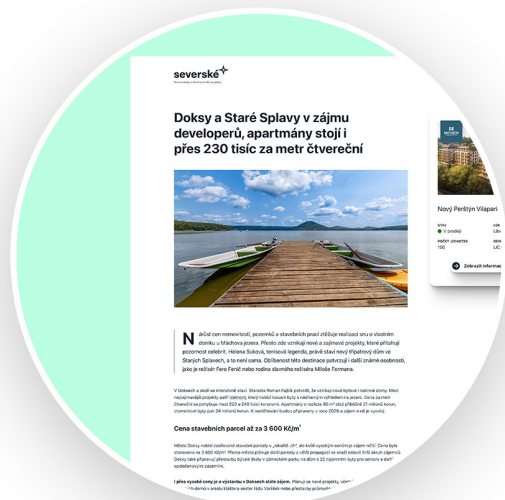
severské

Doksy a Staré Splavy v zájmu developerů, apartmány stojí i přes 230 tisíc za metr čtvereční

Nárůst cen nemovitostí, pozemků a stavebních prací ztěžuje realizaci snu o vlastním domku u Máchova jezera. Přesto zde vznikají nové a zajímavé projekty, které přitahují pozornost celebrit. Helena Suková, tenisová legenda, právě staví nový třípatrový dům ve Starých Splavech, a to není sama. Oblíbenost této destinace potvrzují i další známé osobnosti, jako je režisér Fero Fenič nebo rodina slavného režiséra Miloše Formana.

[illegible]

Cena stavebních parcel až za 3 600 Kč/m²

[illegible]

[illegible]

Nový Perštýn Vilapark

V prodeji

130

Zobrazit informace